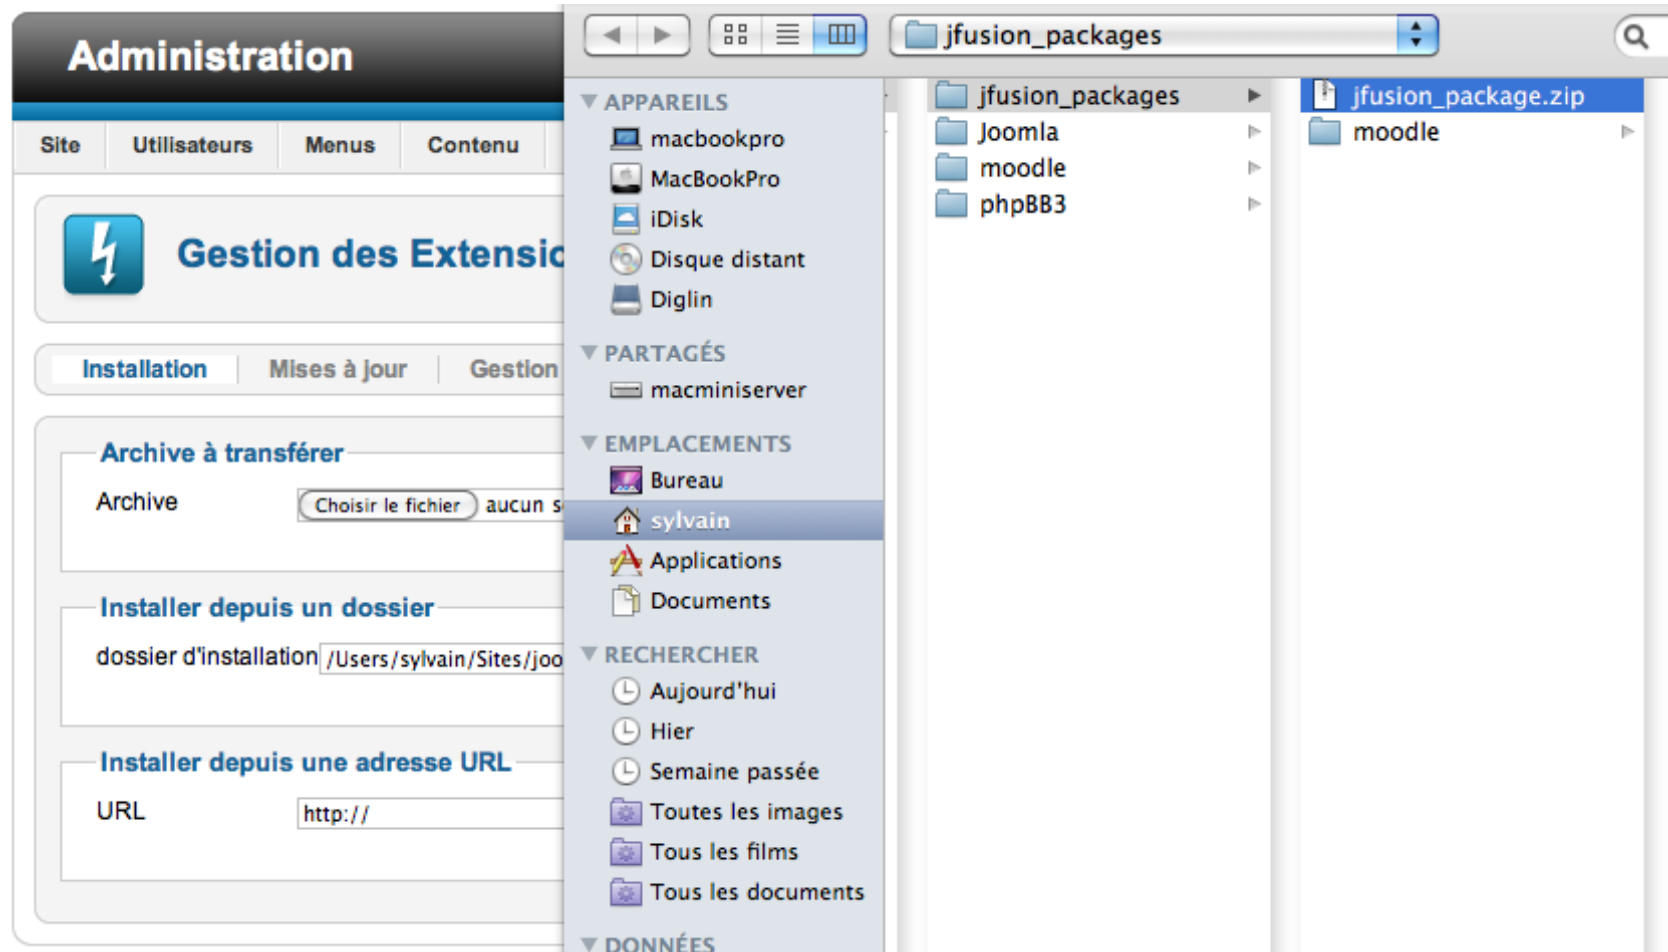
Administration

Site | Utilisateurs | Menus | Contenu

Gestion des Extensic

Installation | Mises à jour | Gestion

Archive à transférer

Archive | Choisir le fichier | aucun s

Installer depuis un dossier

dossier d'installation | /Users/sylvain/Sites/joo

Installer depuis une adresse URL

URL | http://

jfusion_packages

APPAREILS
macbookpro
MacBookPro
iDisk
Disque distant
Diglin

PARTAGÉS
macminiserver

EMPLACEMENTS
Bureau
sylvain
Applications
Documents

RECHERCHER
Aujourd'hui
Hier
Semaine passée
Toutes les images
Tous les films
Tous les documents

DONNÉES

jfusion_packages
Joomla
moodle
phpBB3

jfusion_package.zip
moodle